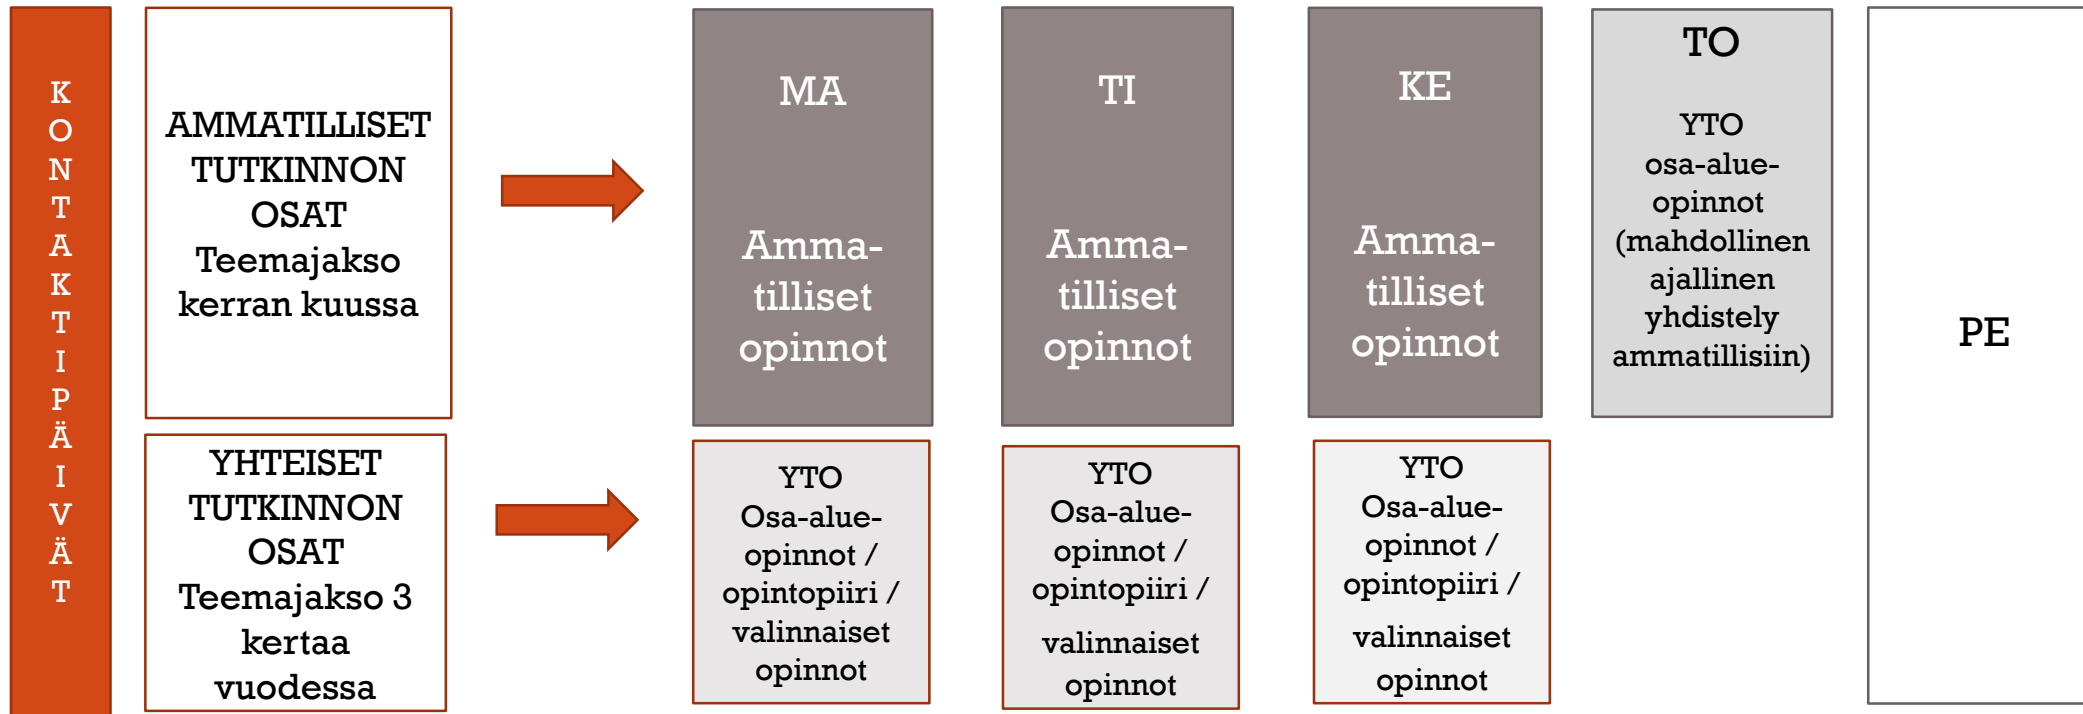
KONTAKTIPÄIVÄT

AMMATILLISET TUTKINNON OSAT Teemajakso kerran kuussa

YHTEISET TUTKINNON OSAT Teemajakso 3 kertaa vuodessa

MA

Ammatilliset opinnot

YTO Osa-alueopinnot / opintopiiri / valinnaiset opinnot

TI

Ammatilliset opinnot

YTO Osa-alueopinnot / opintopiiri / valinnaiset opinnot

KE

Ammatilliset opinnot

YTO Osa-alueopinnot / opintopiiri / valinnaiset opinnot

TO

YTO osa-alueopinnot (mahdollinen ajallinen yhdistely ammatillisiin)

PE